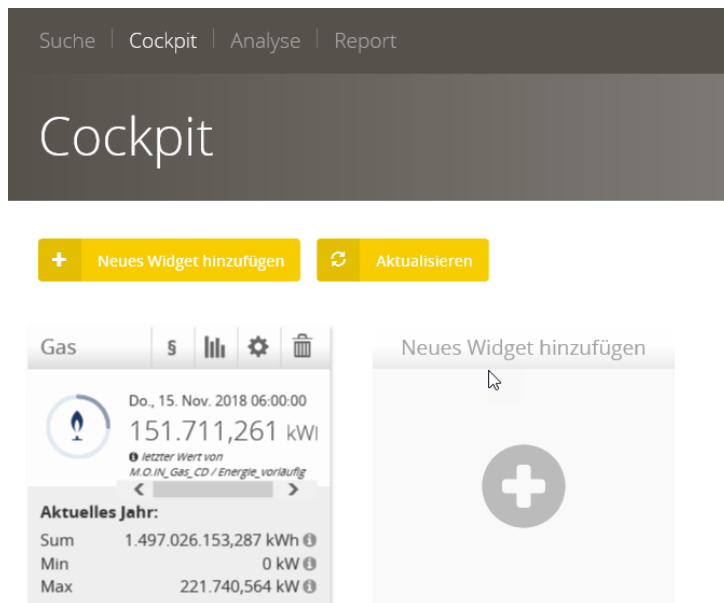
Suche | Cockpit | Analyse | Report

Cockpit

+ Neues Widget hinzufügen

Aktualisieren

Gas

§

Do., 15. Nov. 2018 06:00:00

151.711,261 kWl

letzter Wert von M.O.IN_Gas_CD / Energie_vorläufig

Aktuelles Jahr:

| | |
|---|---|
| Sum | 1.497.026.153,287 kWh |
| Min | 0 kW |
| Max | 221.740,564 kW |

Neues Widget hinzufügen